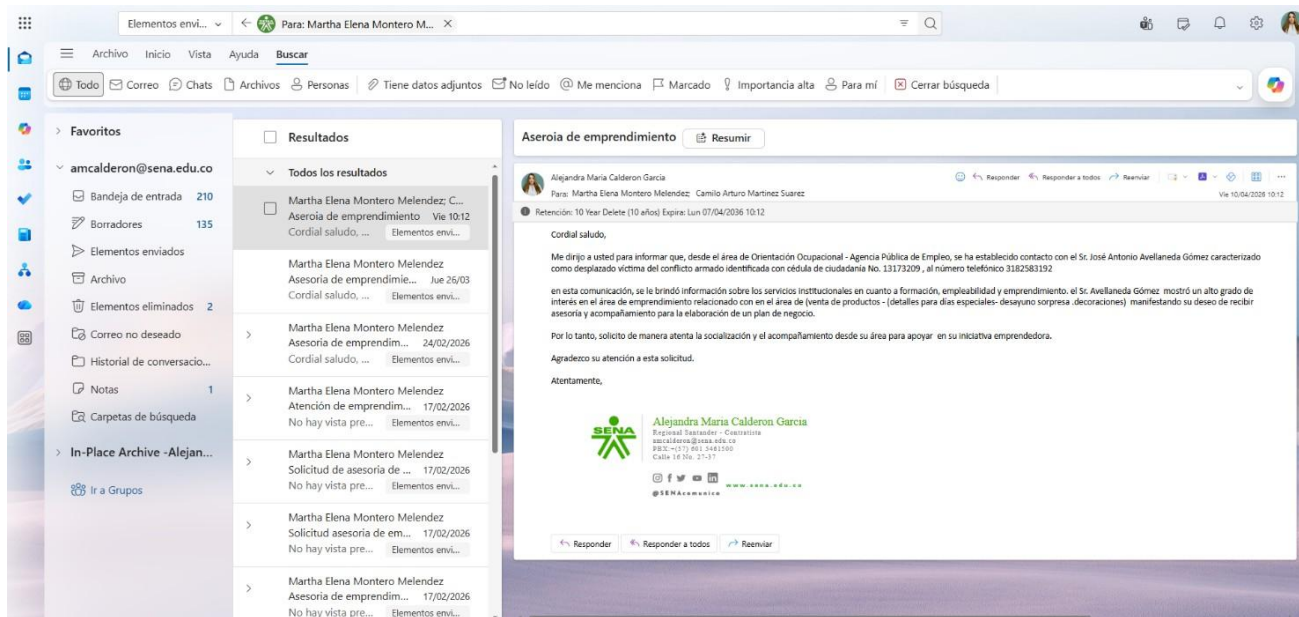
Elementos envi... Para: Martha Elena Montero M... ×

Archivo Inicio Vista Ayuda Buscar

Todo Correo Chats Archivos Personas Tiene datos adjuntos No leído Me menciona Marcado Importancia alta Para mí Cerrar búsqueda

Favoritos

amcalderon@sena.edu.co

Bandeja de entrada 210

Borradores 135

Elementos enviados

Archivo

Elementos eliminados 2

Correo no deseado

Historial de conversacio...

Notas 1

Carpetas de búsqueda

In-Place Archive -Alejan...

Ir a Grupos

Resultados

Todos los resultados

Martha Elena Montero Melendez; C...
Aseroia de emprendimiento Vie 10:12
Cordial saludo, ... Elementos envi...

Martha Elena Montero Melendez
Asesoría de emprendimie... Jue 26/03
Cordial saludo, ... Elementos envi...

Martha Elena Montero Melendez
Asesoría de emprendim... 24/02/2026
Cordial saludo, ... Elementos envi...

Martha Elena Montero Melendez
Atención de emprendim... 17/02/2026
No hay vista pre... Elementos envi...

Martha Elena Montero Melendez
Solicitud de asesoría de ... 17/02/2026
No hay vista pre... Elementos envi...

Martha Elena Montero Melendez
Solicitud asesoría de em... 17/02/2026
No hay vista pre... Elementos envi...

Martha Elena Montero Melendez
Asesoría de emprendim... 17/02/2026
No hay vista pre... Elementos envi...

Aseroia de emprendimiento Resumir

Alejandra Maria Calderon Garcia
Para: Martha Elena Montero Melendez; Camilo Arturo Martinez Suarez

Responder Responder a todos Reenviar

Vie 10/04/2026 10:12

Retención: 10 Year Delete (10 años) Expira: Lun 07/04/2036 10:12

Cordial saludo,

Me dirijo a usted para informar que, desde el área de Orientación Ocupacional - Agencia Pública de Empleo, se ha establecido contacto con el Sr. José Antonio Avellaneda Gómez caracterizado como desplazado víctima del conflicto armado identificada con cédula de ciudadanía No. 13173209 , al número telefónico 3182583192

en esta comunicación, se le brindó información sobre los servicios institucionales en cuanto a formación, empleabilidad y emprendimiento. el Sr. Avellaneda Gómez mostró un alto grado de interés en el área de emprendimiento relacionado con en el área de (venta de productos - (detalles para días especiales- desayuno sorpresa .decoraciones) manifestando su deseo de recibir asesoría y acompañamiento para la elaboración de un plan de negocio.

Por lo tanto, solicito de manera atenta la socialización y el acompañamiento desde su área para apoyar en su iniciativa emprendedora.

Agradezco su atención a esta solicitud.

Atentamente,

SENA
Alejandra Maria Calderon Garcia
Regional Santander - Contratista
amcalderon@sena.edu.co
PBX:+(57) 601 5461500
Calle 16 No. 27-37

@SENAcomunica
www.sena.edu.co

Responder Responder a todos Reenviar